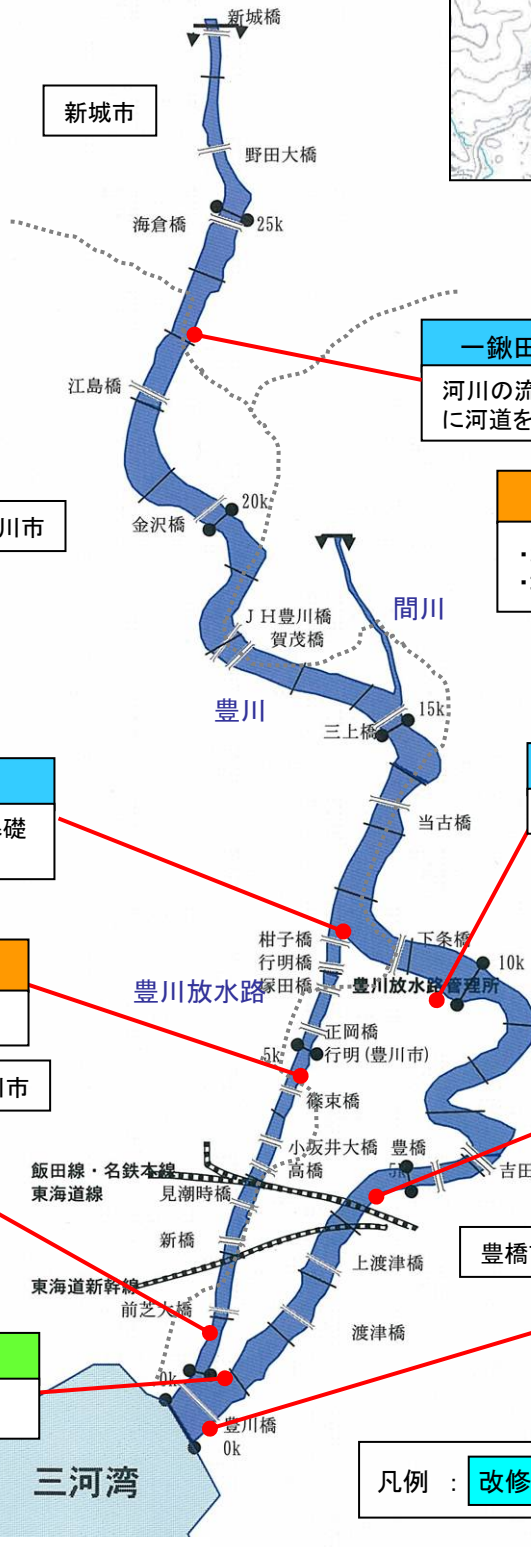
新城橋

新城市

野田大橋

海倉橋

25k

一鍬田

河川の流

に河道を

江島橋

川市

20k

金沢橋

・

・

間川

JH豊川橋

賀茂橋

豊川

15k

三上橋

当古橋

礎

柑子橋

下条橋

行明橋

10k

豊川放水路

豊川放水路管理所

東田橋

正岡橋

5k

行明(豊川市)

川市

篠束橋

小坂井大橋

豊橋

高橋

飯田線・名鉄本線

5k

吉田

東海道線

見潮時橋

新橋

上渡津橋

豊橋

東海道新幹線

前芝大橋

渡津橋

0k

豊川橋

0k

三河湾

凡例 : 改修